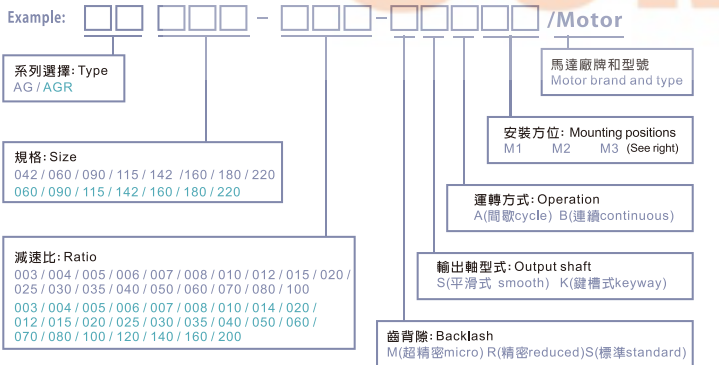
Example: □□ □□□ - □□□ - □□□□□ /Motor

系列選擇: Type
AG / AGR

規格: Size
042 / 060 / 090 / 115 / 142 /160 / 180 / 220
060 / 090 / 115 / 142 / 160 / 180 / 220

減速比: Ratio
003 / 004 / 005 / 006 / 007 / 008 / 010 / 012 / 015 / 020 / 025 / 030 / 035 / 040 / 050 / 060 / 070 / 080 / 100
003 / 004 / 005 / 006 / 007 / 008 / 010 / 014 / 020 / 012 / 015 / 020 / 025 / 030 / 035 / 040 / 050 / 060 / 070 / 080 / 100 / 120 / 140 / 160 / 200

馬達廠牌和型號
Motor brand and type

安裝方位: Mounting positions
M1 M2 M3 (See right)

運轉方式: Operation
A(間歇cycle) B(連續continuous)

輸出軸型式: Output shaft
S(平滑式 smooth) K(鍵槽式keyway)

齒背隙: Backlash
M(超精密micro) R(精密reduced) S(標準standard)